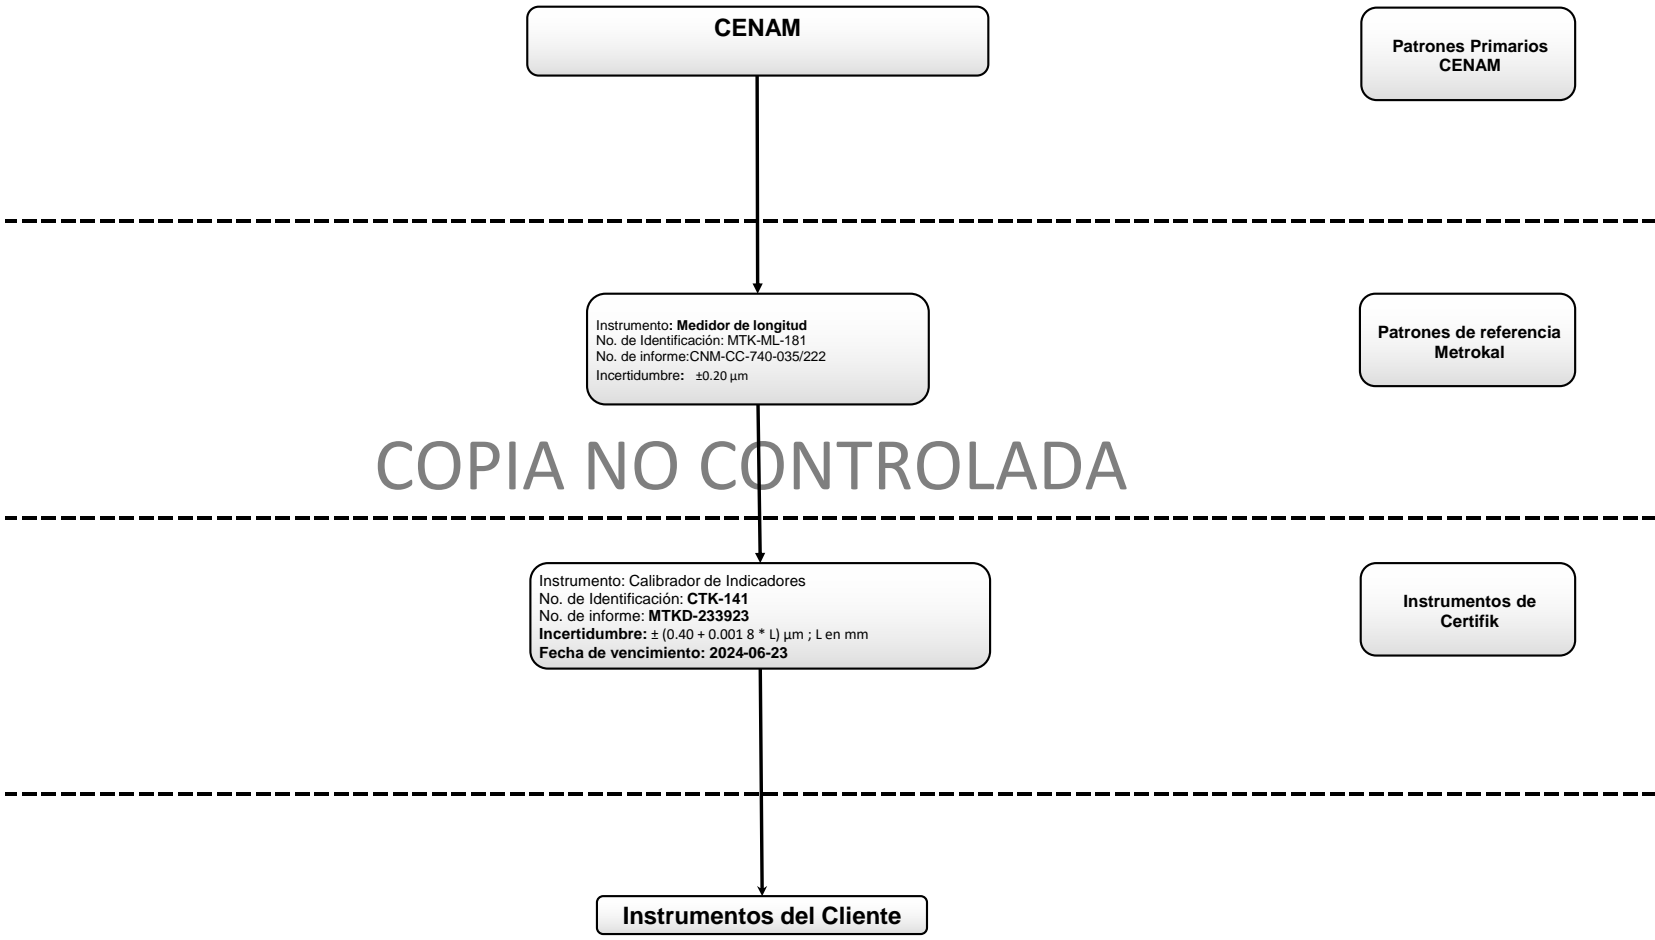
CENAM

Patrones Primarios CENAM

Instrumento: Medidor de longitud
No. de Identificación: MTK-ML-181
No. de informe:CNM-CC-740-035/222
Incertidumbre: ±0.20 µm

Patrones de referencia Metrokal

COPIA NO CONTROLADA

Instrumento: Calibrador de Indicadores
No. de Identificación: CTK-141
No. de informe: MTKD-233923
Incertidumbre: ± (0.40 + 0.001 8 * L) µm ; L en mm
Fecha de vencimiento: 2024-06-23

Instrumentos de Certifik

Instrumentos del Cliente